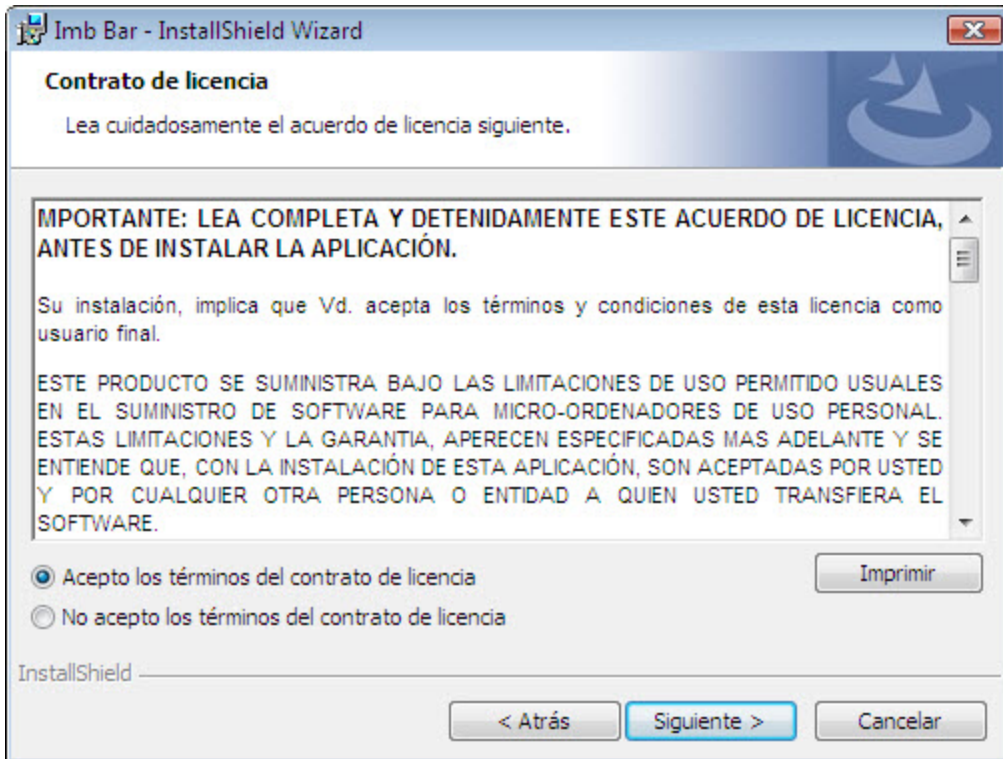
Imb Bar - InstallShield Wizard

Contrato de licencia

Lea cuidadosamente el acuerdo de licencia siguiente.

MPORTANTE: LEA COMPLETA Y DETENIDAMENTE ESTE ACUERDO DE LICENCIA, ANTES DE INSTALAR LA APLICACIÓN.

Su instalación, implica que Vd. acepta los términos y condiciones de esta licencia como usuario final.

ESTE PRODUCTO SE SUMINISTRA BAJO LAS LIMITACIONES DE USO PERMITIDO USUALES EN EL SUMINISTRO DE SOFTWARE PARA MICRO-ORDENADORES DE USO PERSONAL. ESTAS LIMITACIONES Y LA GARANTIA, APERECEN ESPECIFICADAS MAS ADELANTE Y SE ENTIENDE QUE, CON LA INSTALACIÓN DE ESTA APLICACIÓN, SON ACEPTADAS POR USTED Y POR CUALQUIER OTRA PERSONA O ENTIDAD A QUIEN USTED TRANSFIERA EL SOFTWARE.

Acepto los términos del contrato de licencia

No acepto los términos del contrato de licencia

Imprimir

InstallShield

< Atrás

Siguiente >

Cancelar